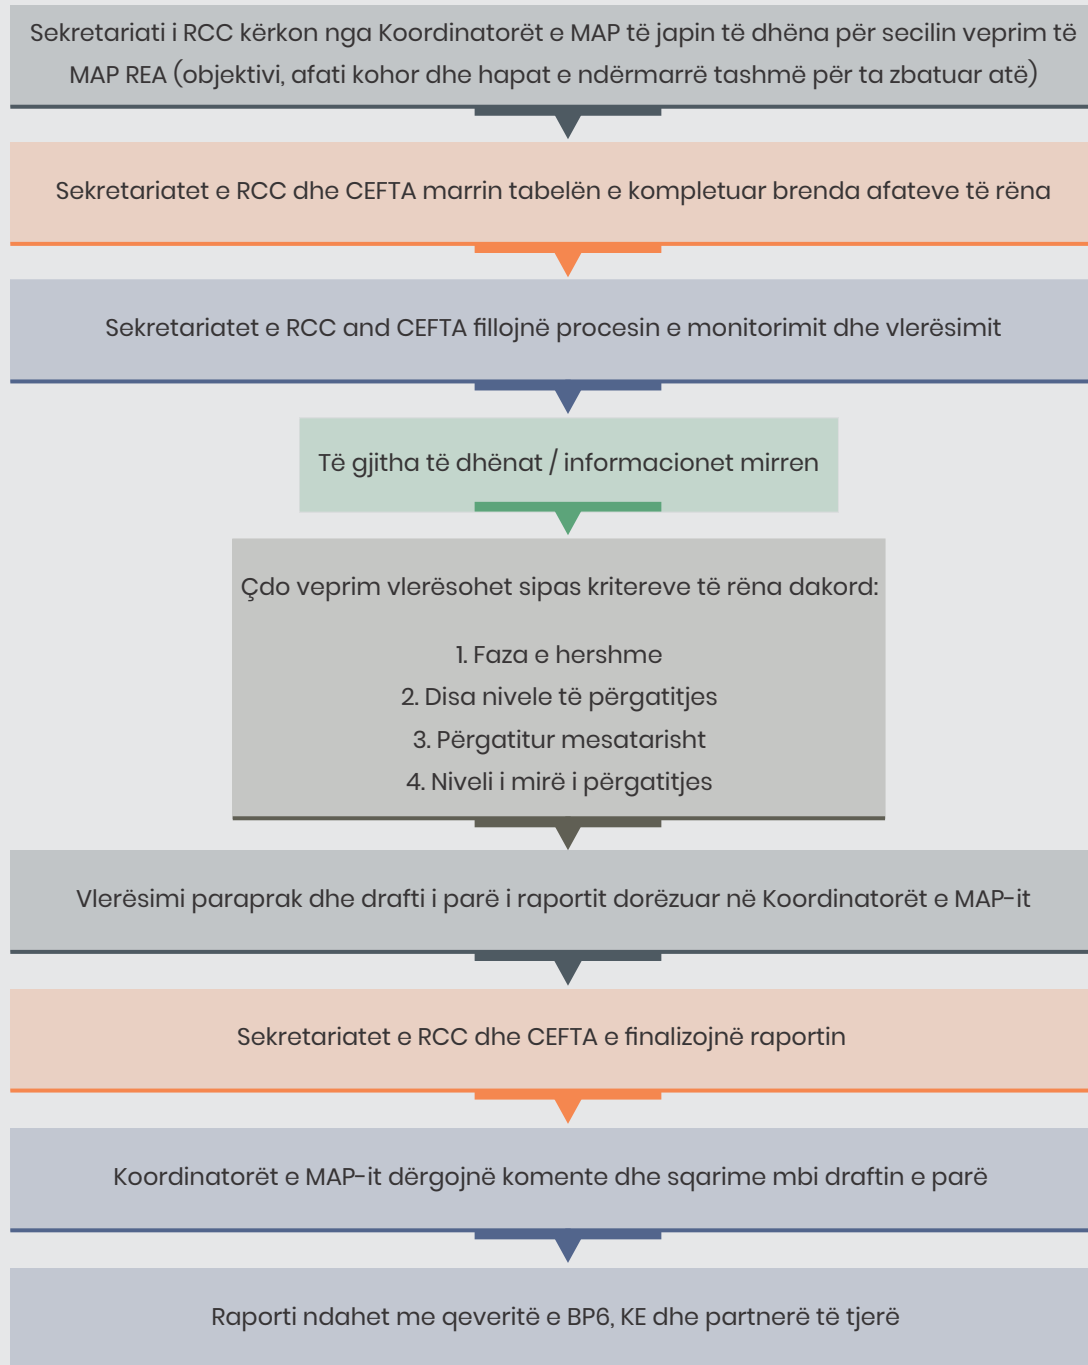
Sekretariati i RCC kërkon nga Koordinatorët e MAP të japin të dhëna për secilin veprim të MAP REA (objektivi, afati kohor dhe hapat e ndërmarrë tashmë për ta zbatuar atë)

Sekretariatet e RCC dhe CEFTA marrin tabelën e kompletuar brenda afateve të rëna

Sekretariatet e RCC and CEFTA fillojnë procesin e monitorimit dhe vlerësimit

Të gjitha të dhënat / informacionet mirren

Çdo veprim vlerësohet sipas kritereve të rëna dakord:

1. Faza e hershme
2. Disa nivele të përgatitjes
3. Përgatitur mesatarisht
4. Niveli i mirë i përgatitjes

Vlerësimi paraprak dhe drafti i parë i raportit dorëzuar në Koordinatorët e MAP-it

Sekretariatet e RCC dhe CEFTA e finalizojnë raportin

Koordinatorët e MAP-it dërgojnë komente dhe sqarime mbi draftin e parë

Raporti ndahet me qeveritë e BP6, KE dhe partnerë të tjerë